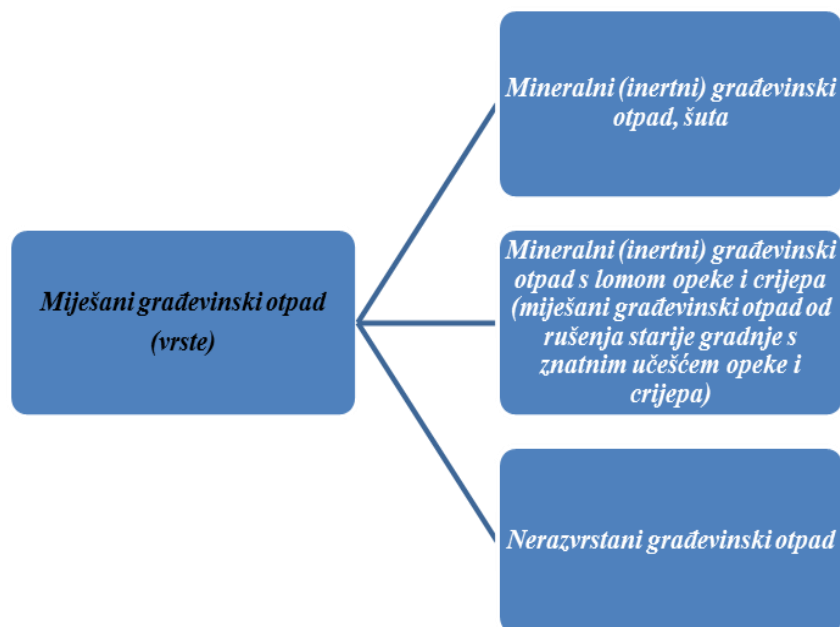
Miješani građevinski otpad (vrste)

Mineralni (inertni) građevinski otpad, šuta

Mineralni (inertni) građevinski otpad s lomom opeke i crijepa (miješani građevinski otpad od rušenja starije gradnje s znatnim učešćem opeke i crijepa)

Nerazvrstani građevinski otpad